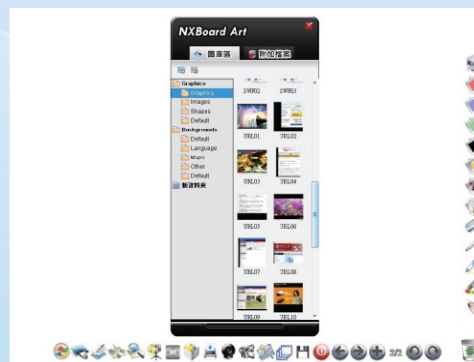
NXBoard Art

圖庫區 附加檔案

Graphics
Graphics
Images
Shapes
Default
Backgrounds
Default
Language
Maps
Other
Default
新資料夾

SWR02 SWR03
URL01 URL02
URL03 URL04
URL05 URL06
URL07 URL08
URL09 URL10

3/3